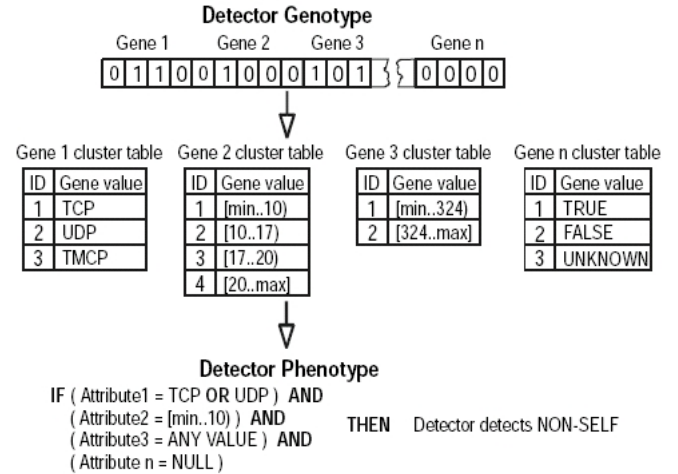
Detector Genotype

Gene 1 Gene 2 Gene 3 Gene n

0 1 1 0 0 1 0 0 0 1 0 1 0 0 0 0

Gene 1 cluster table

| ID | Gene value |
|---|---|
| 1 | TCP |
| 2 | UDP |
| 3 | TMCP |

Gene 2 cluster table

| ID | Gene value |
|---|---|
| 1 | [min..10) |
| 2 | [10..17) |
| 3 | [17..20) |
| 4 | [20..max] |

Gene 3 cluster table

| ID | Gene value |
|---|---|
| 1 | [min..324) |
| 2 | [324..max] |

Gene n cluster table

| ID | Gene value |
|---|---|
| 1 | TRUE |
| 2 | FALSE |
| 3 | UNKNOWN |

Detector Phenotype

IF ( Attribute1 = TCP OR UDP ) AND
( Attribute2 = [min..10) ) AND
( Attribute3 = ANY VALUE ) AND
( Attribute n = NULL )

THEN Detector detects NON-SELF